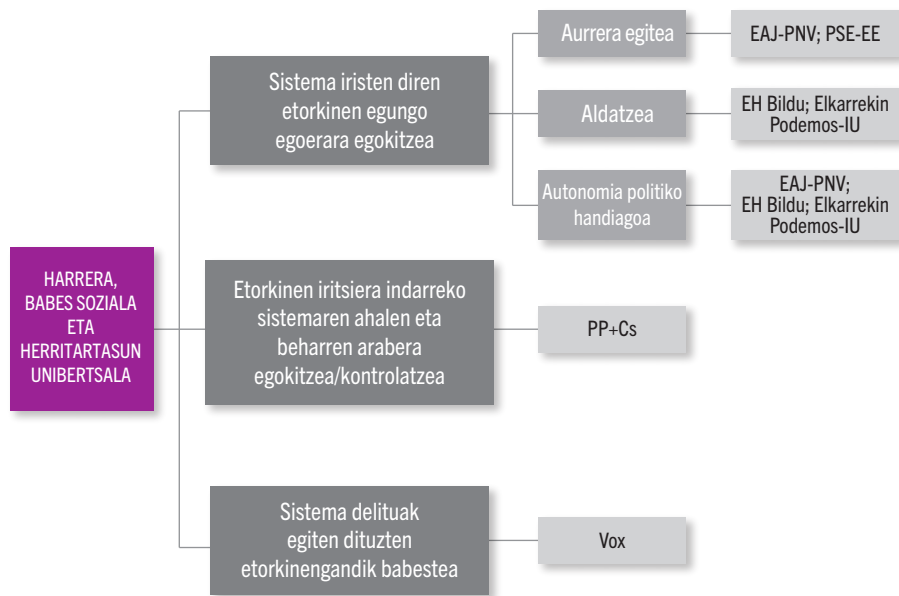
HARRERA, BABES SOZIALA ETA HERRITARTASUN UNIBERTSALA

Sistema iristen diren etorkinen egungo egoerara egokitzea

Aurrera egitea

EAJ-PNV; PSE-EE

Aldatzea

EH Bildu; Elkarrekin Podemos-IU

Autonomia politiko handiagoa

EAJ-PNV; EH Bildu; Elkarrekin Podemos-IU

Etorkinen iritsiera indarreko sistemaren ahalen eta beharren arabera egokitzea/kontrolatzea

PP+Cs

Sistema delituak egiten dituzten etorkinengandik babestea

Vox